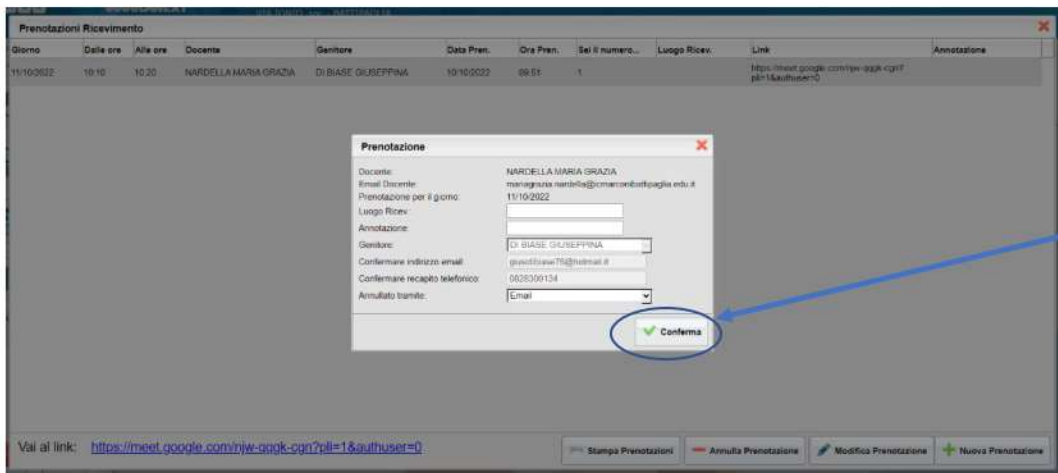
Prenotazioni Ricevimento

| Giorno | Dalle ore | Alle ore | Docente | Genitore | Data Pren. | Ora Pren. | Sei il numero... | Luogo Ricev. | Link | Annotazione |
|---|---|---|---|---|---|---|---|---|---|---|
| 11/10/2022 | 10:10 | 10:20 | NARDELLA MARIA GRAZIA | DI BIASE GIUSEPPINA | 10/10/2022 | 09:01 | 1 | | https://meet.google.com/njw-qqgk-cgn?pli=1&authuser=0 | |

Prenotazione

Docente: NARDELLA MARIA GRAZIA
Email Docente: mariagrazia.nardella@icmarconibattipaglia.edu.it
Prenotazione per il giorno: 11/10/2022
Luogo Ricev.:
Annotazione:
Genitore: DI BIASE GIUSEPPINA
Confermare indirizzo email: giusdibiase76@hotmail.it
Confermare recapito telefonico: 0828300134
Annullato tramite: Email

Conferma

Vai al link: https://meet.google.com/njw-qqgk-cgn?pli=1&authuser=0

Stampa Prenotazioni
Annulla Prenotazione
Modifica Prenotazione
Nuova Prenotazione